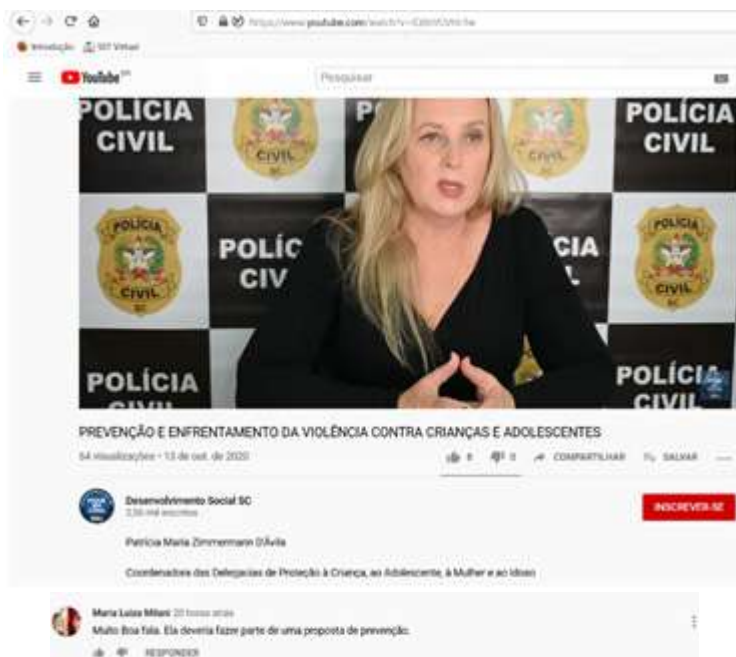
https://www.youtube.com/watch?v=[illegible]

Introdução SIT Virtual

YouTube BR

Pesquisar

POLÍCIA CIVIL

CIVIL

POLÍCIA CIVIL

POLÍCIA CIVIL

POLÍC CIV

CIA

POLÍCIA CIVIL

POLÍCIA

POLÍCIA CIVIL

POLÍCIA CIVIL

PREVENÇÃO E ENFRENTAMENTO DA VIOLÊNCIA CONTRA CRIANÇAS E ADOLESCENTES

54 visualizações • 13 de out. de 2020

8 0 COMPARTILHAR SALVAR

Desenvolvimento Social SC
2,56 mil inscritos

INSCREVER-SE

Patricia Maria Zimmermann D'Ávila

Coordenadora das Delegacias de Proteção à Criança, ao Adolescente, à Mulher e ao Idoso

Maria Luiza Milani 20 horas atrás
Muito Boa fala. Ela deveria fazer parte de uma proposta de prevenção.

RESPONDER